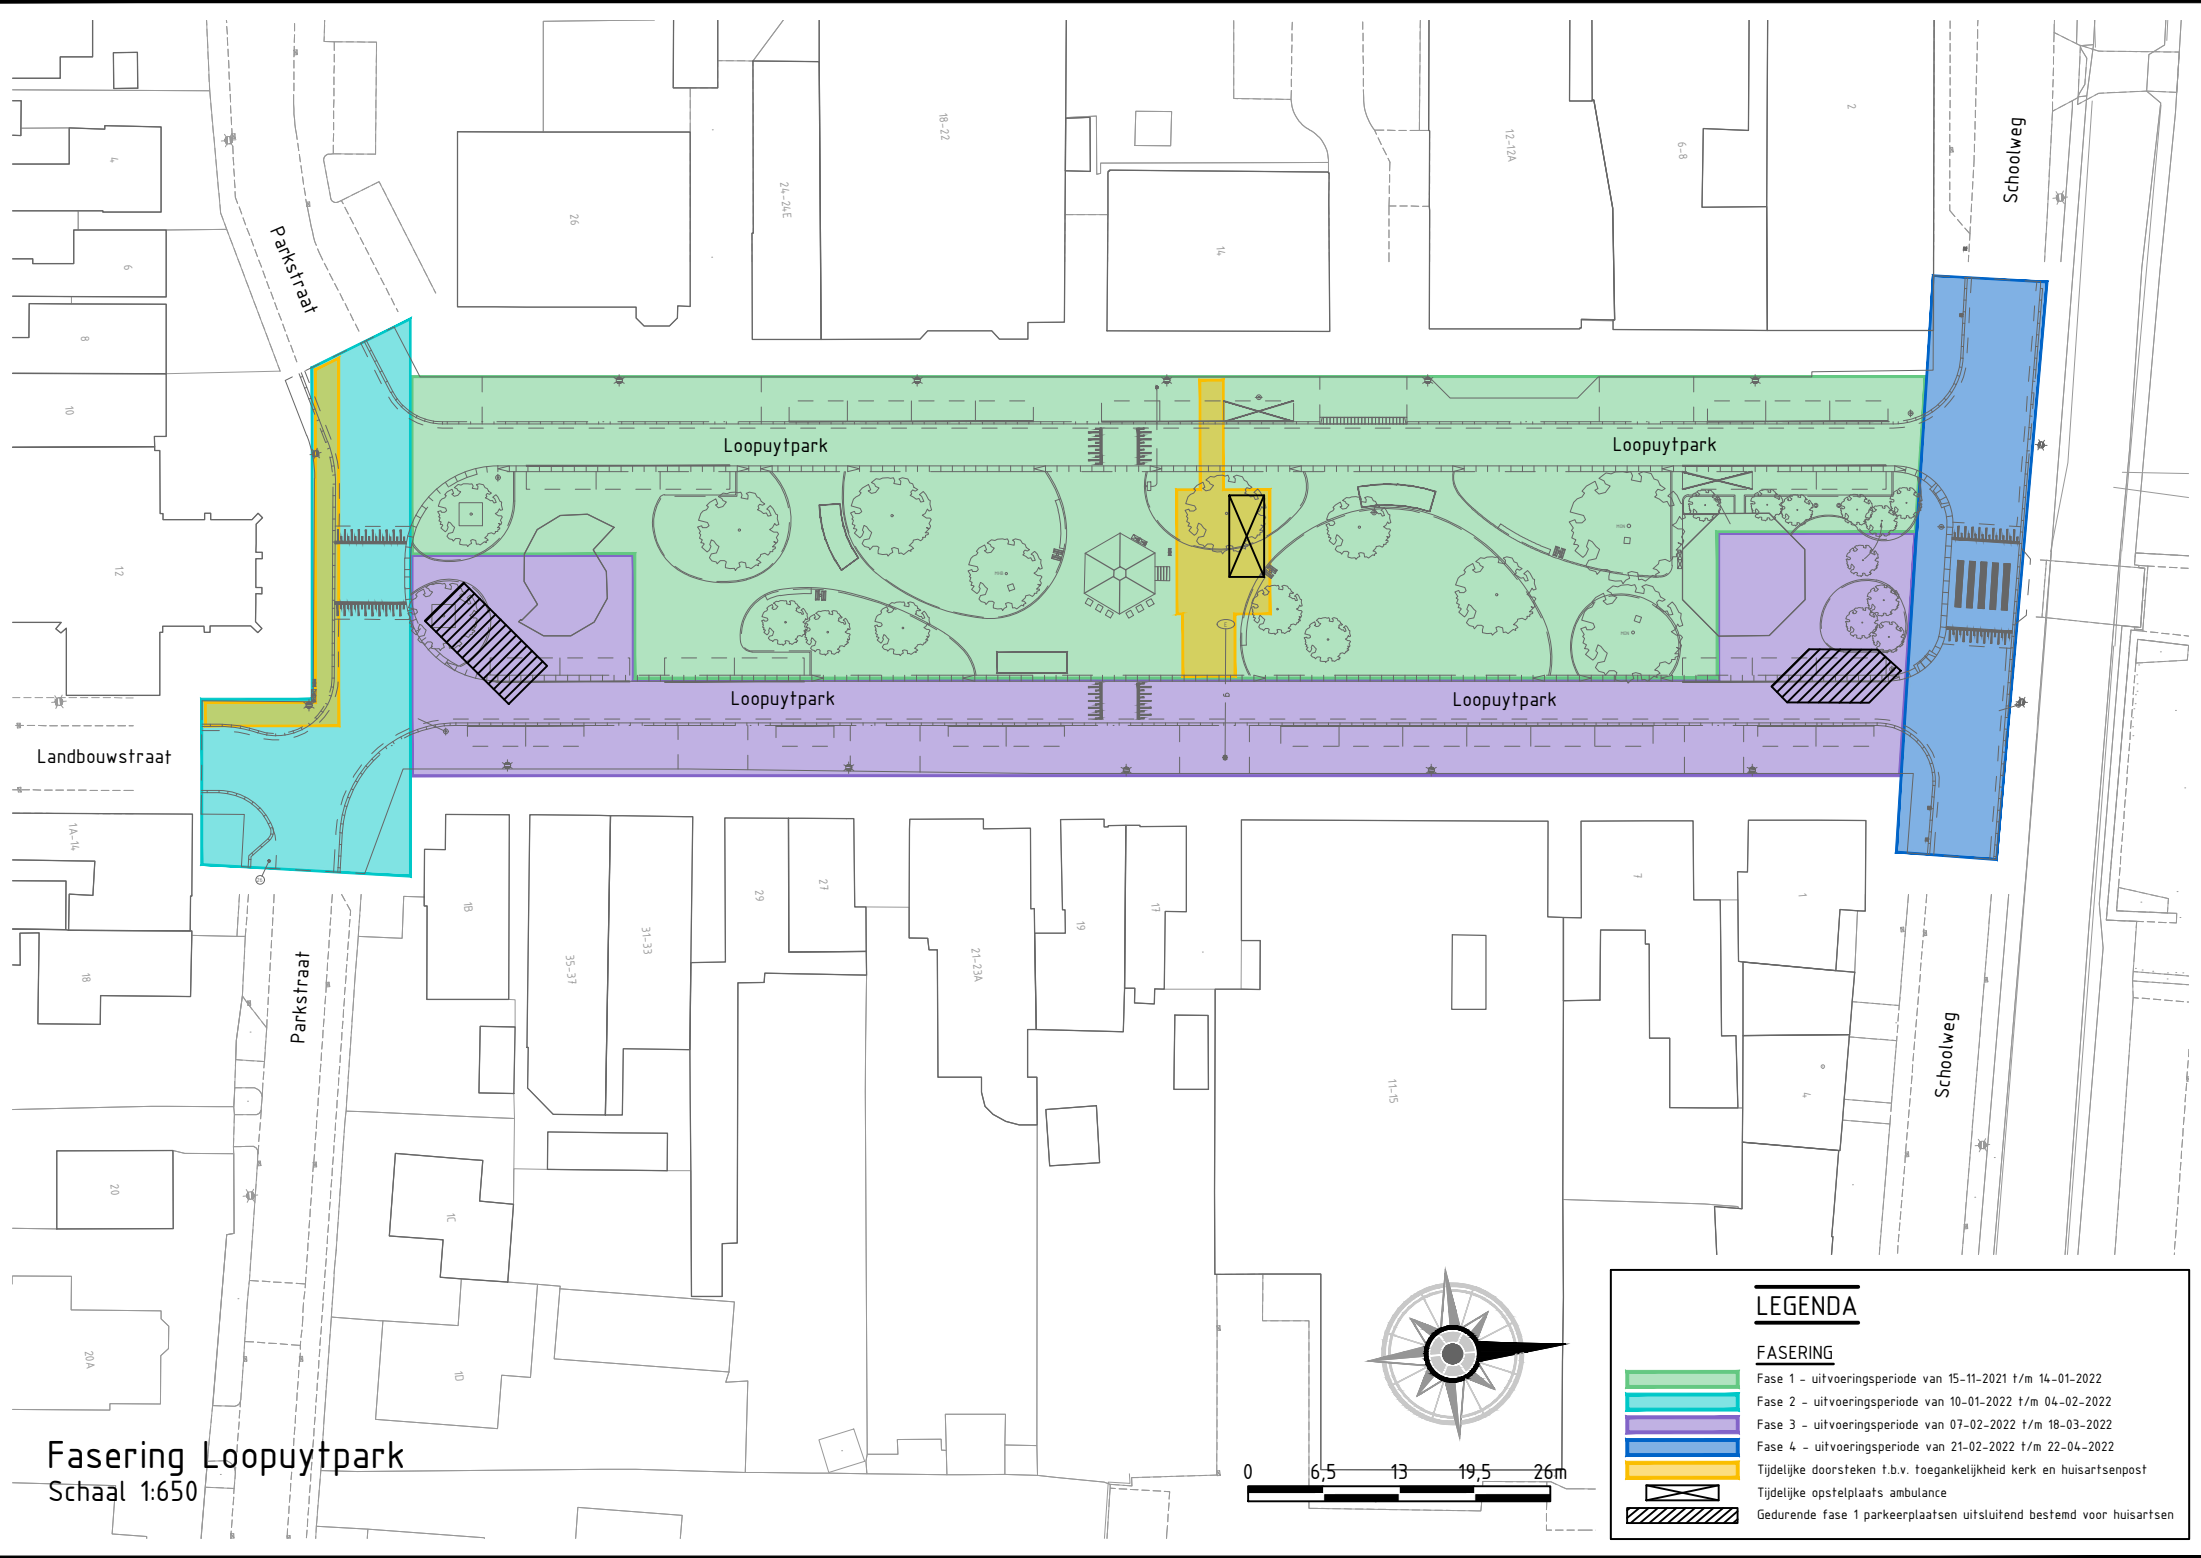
Parkstraat

Schoolweg

4

6

8

10

12

26

24-24E

18-22

14

12-12A

6-8

2

Loopuytpark

Loopuytpark

Loopuytpark

Loopuytpark

Landbouwstraat

1A-14

18

20

20A

1B

1C

10

35-37

31-33

29

27

21-23A

19

17

11-15

7

1

4

Parkstraat

Schoolweg

Fasering Loopuytpark
Schaal 1:650

0 6,5 13 19,5 26m

LEGENDA

FASERING

Fase 1 - uitvoeringsperiode van 15-11-2021 t/m 14-01-2022
Fase 2 - uitvoeringsperiode van 10-01-2022 t/m 04-02-2022
Fase 3 - uitvoeringsperiode van 07-02-2022 t/m 18-03-2022
Fase 4 - uitvoeringsperiode van 21-02-2022 t/m 22-04-2022
Tijdelijke doorsteken t.b.v. toegankelijkheid kerk en huisartsenpost
Tijdelijke opstelplaats ambulance
Gedurende fase 1 parkeerplaatsen uitsluitend bestemd voor huisartsen